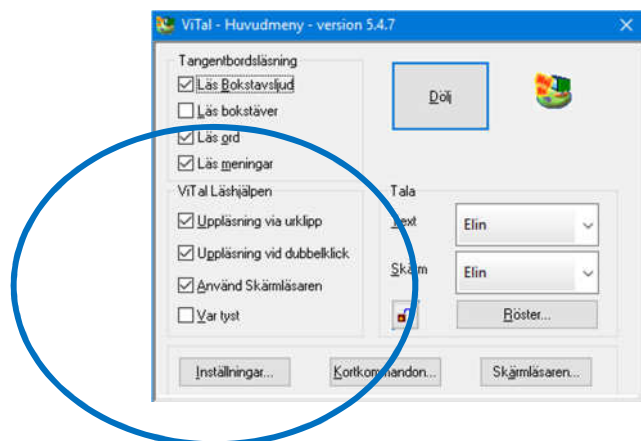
ViTal - Huvudmeny - version 5.4.7

Tangentbordsläsning

Läs Bokstavsljud

Läs bokstäver

Läs ord

Läs meningar

Dölj

ViTal Läshjälpen

Uppläsning via urklipp

Uppläsning vid dubbelklick

Använd Skärmläsaren

Var tyst

Tala

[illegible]ext

Elin

Skärm

Elin

Röster...

Inställningar...

Kortkommandon...

Skärmläsaren...